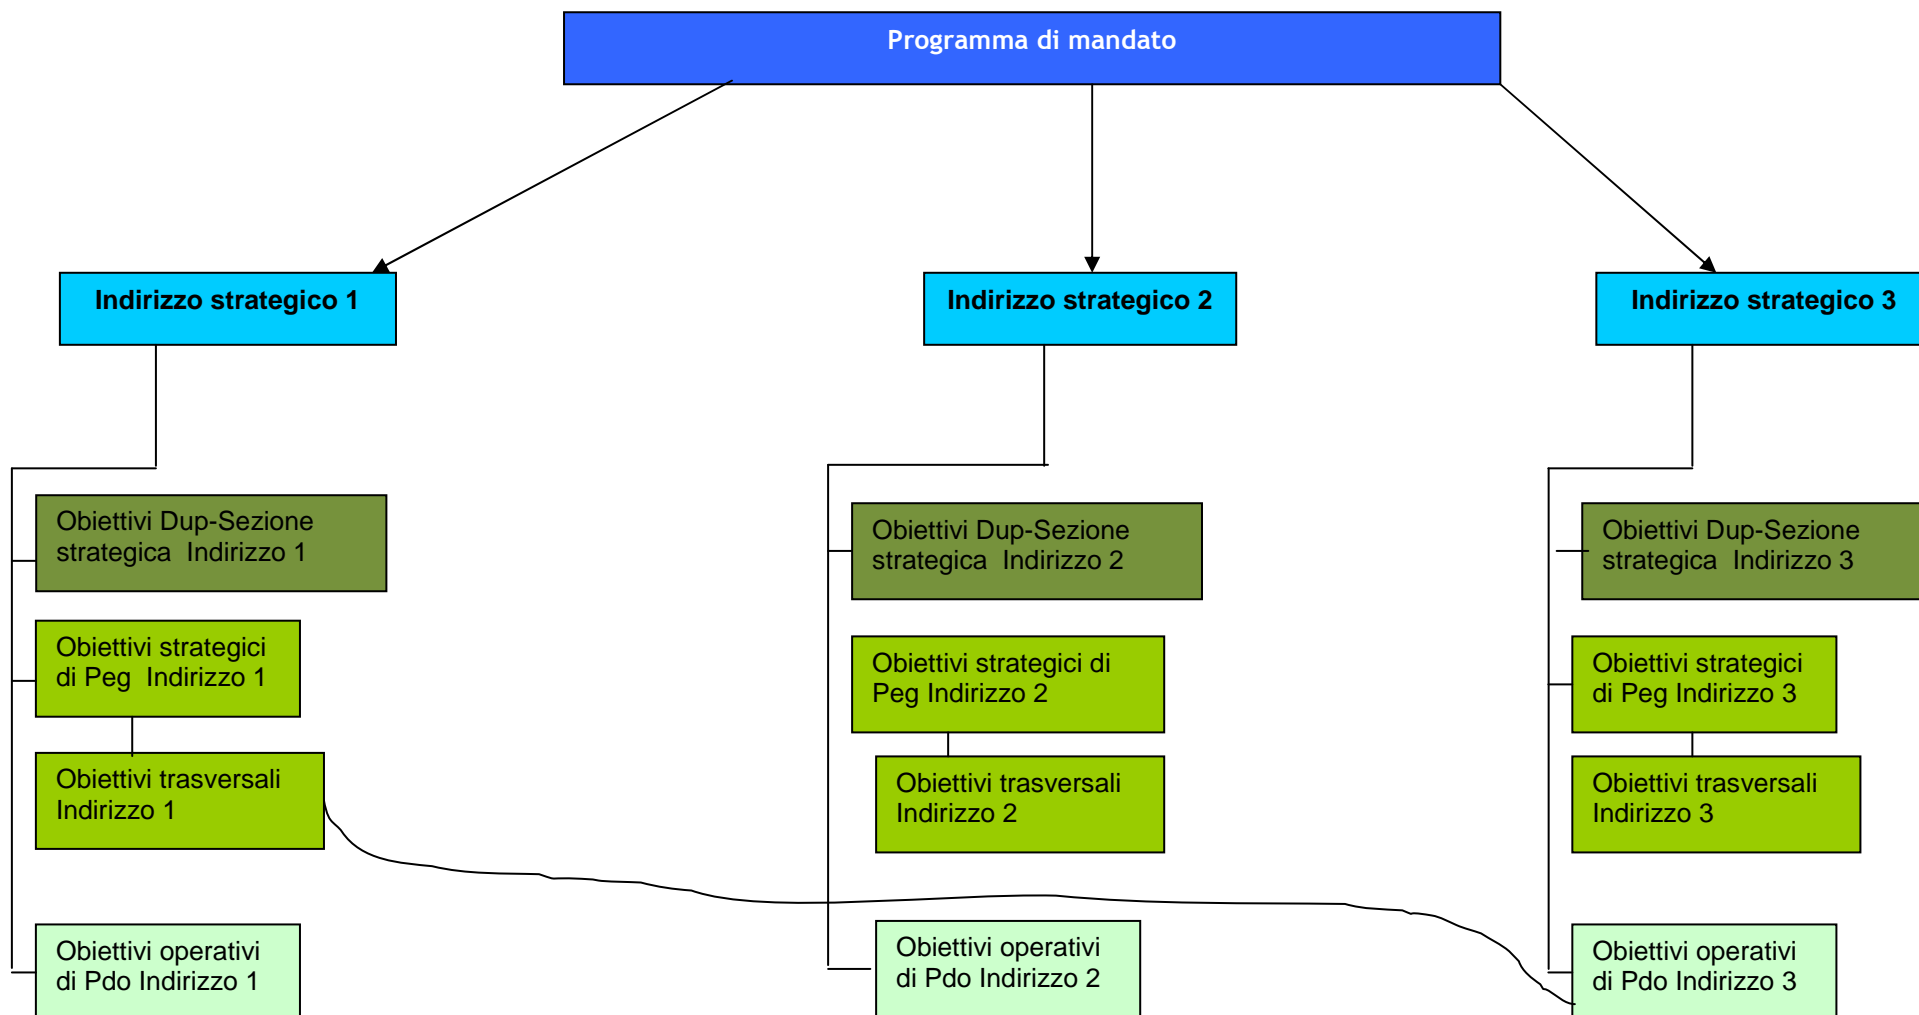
Programma di mandato

Indirizzo strategico 1

Indirizzo strategico 2

Indirizzo strategico 3

Obiettivi Dup-Sezione strategica Indirizzo 1

Obiettivi strategici di Peg Indirizzo 1

Obiettivi trasversali Indirizzo 1

Obiettivi operativi di Pdo Indirizzo 1

Obiettivi Dup-Sezione strategica Indirizzo 2

Obiettivi strategici di Peg Indirizzo 2

Obiettivi trasversali Indirizzo 2

Obiettivi operativi di Pdo Indirizzo 2

Obiettivi Dup-Sezione strategica Indirizzo 3

Obiettivi strategici di Peg Indirizzo 3

Obiettivi trasversali Indirizzo 3

Obiettivi operativi di Pdo Indirizzo 3